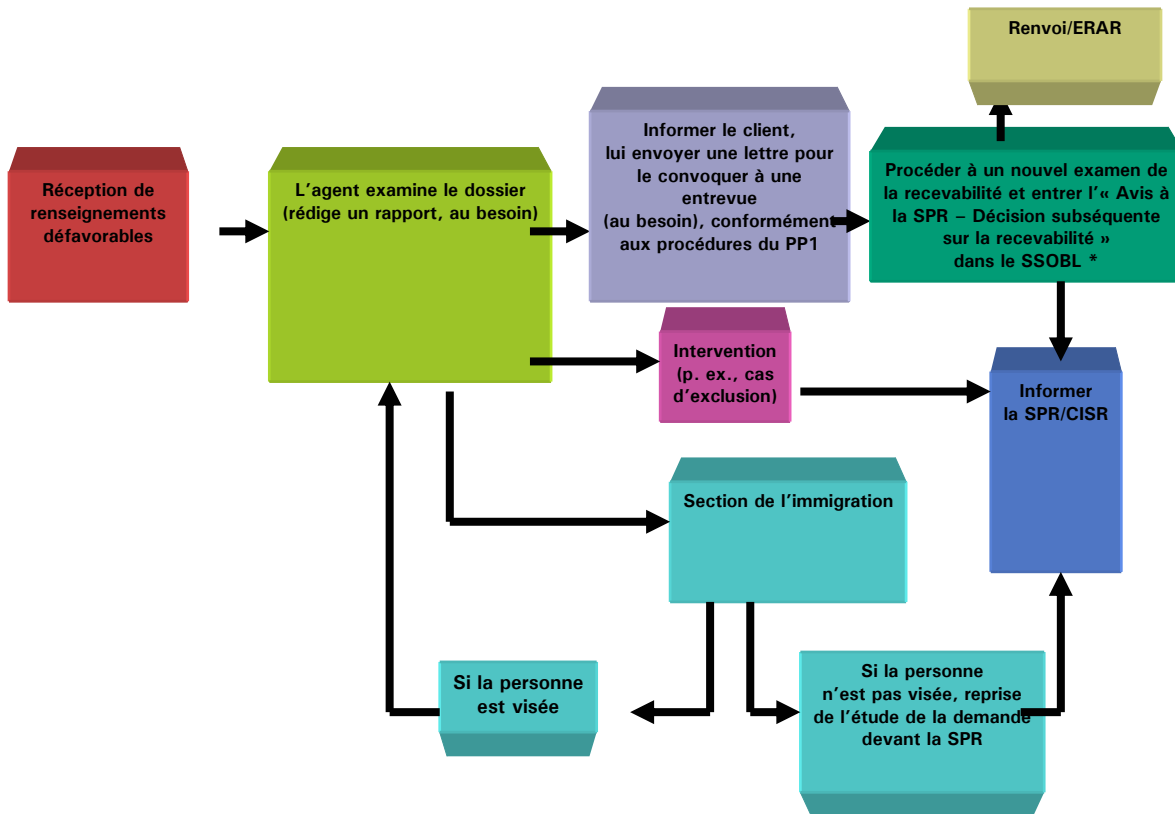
Renvoi/ERAR

Réception de renseignements défavorables

L’agent examine le dossier (rédige un rapport, au besoin)

Informer le client, lui envoyer une lettre pour le convoquer à une entrevue (au besoin), conformément aux procédures du PP1

Procéder à un nouvel examen de la recevabilité et entrer l’« Avis à la SPR – Décision subséquente sur la recevabilité » dans le SSOBL *

Intervention (p. ex., cas d’exclusion)

Informer la SPR/CISR

Section de l’immigration

Si la personne est visée

Si la personne n’est pas visée, reprise de l’étude de la demande devant la SPR